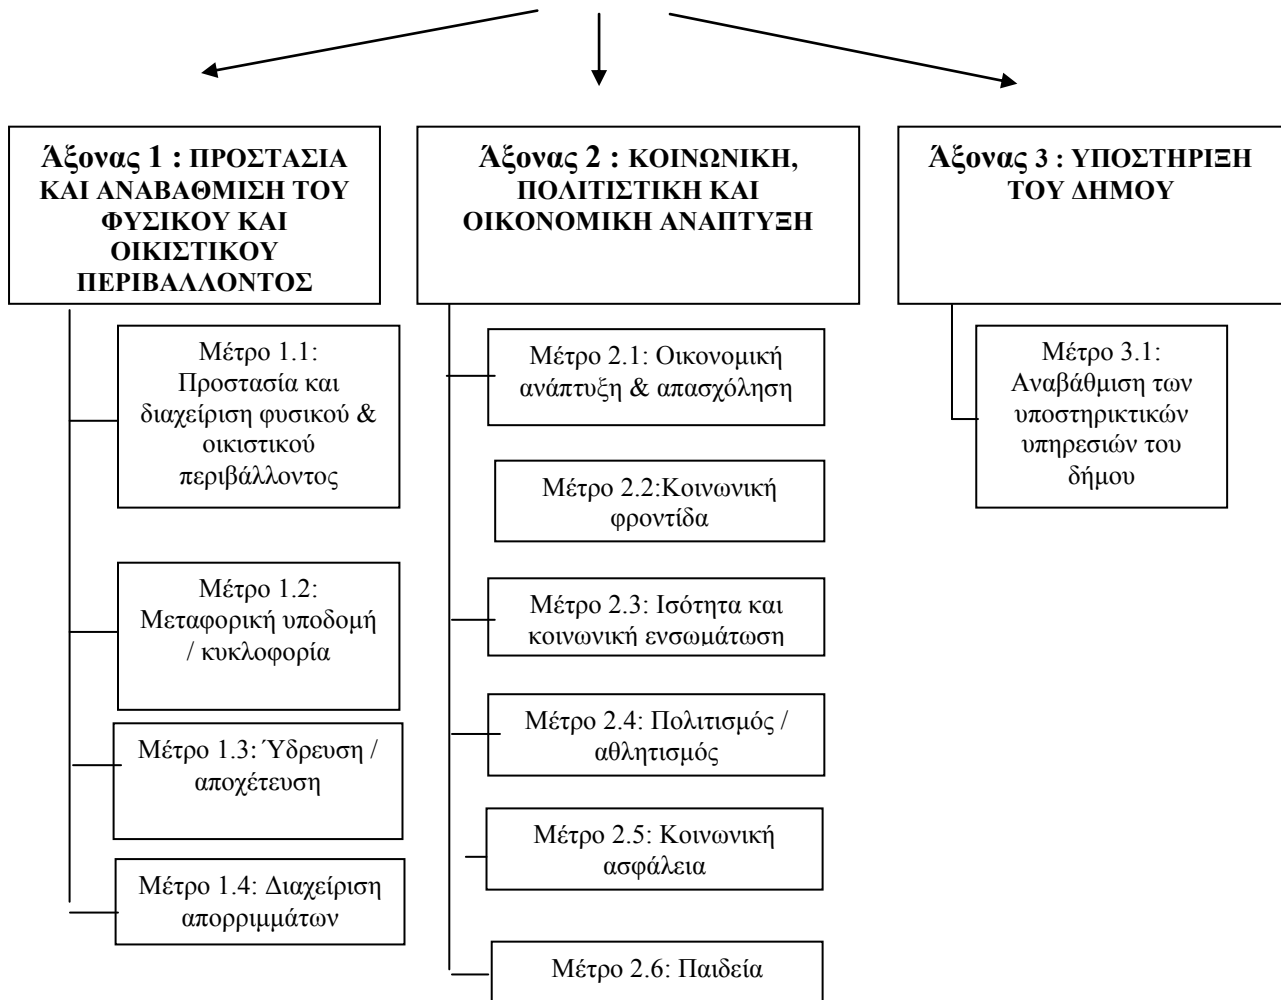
Άξονας 1 : ΠΡΟΣΤΑΣΙΑ ΚΑΙ ΑΝΑΒΑΘΜΙΣΗ ΤΟΥ ΦΥΣΙΚΟΥ ΚΑΙ ΟΙΚΙΣΤΙΚΟΥ ΠΕΡΙΒΑΛΛΟΝΤΟΣ

Μέτρο 1.1: Προστασία και διαχείριση φυσικού & οικιστικού περιβάλλοντος

Μέτρο 1.2: Μεταφορική υποδομή / κυκλοφορία

Μέτρο 1.3: Ύδρευση / αποχέτευση

Μέτρο 1.4: Διαχείριση απορριμμάτων

Άξονας 2 : ΚΟΙΝΩΝΙΚΗ, ΠΟΛΙΤΙΣΤΙΚΗ ΚΑΙ ΟΙΚΟΝΟΜΙΚΗ ΑΝΑΠΤΥΞΗ

Μέτρο 2.1: Οικονομική ανάπτυξη & απασχόληση

Μέτρο 2.2:Κοινωνική φροντίδα

Μέτρο 2.3: Ισότητα και κοινωνική ενσωμάτωση

Μέτρο 2.4: Πολιτισμός / αθλητισμός

Μέτρο 2.5: Κοινωνική ασφάλεια

Μέτρο 2.6: Παιδεία

Άξονας 3 : ΥΠΟΣΤΗΡΙΞΗ ΤΟΥ ΔΗΜΟΥ

Μέτρο 3.1: Αναβάθμιση των υποστηρικτικών υπηρεσιών του δήμου